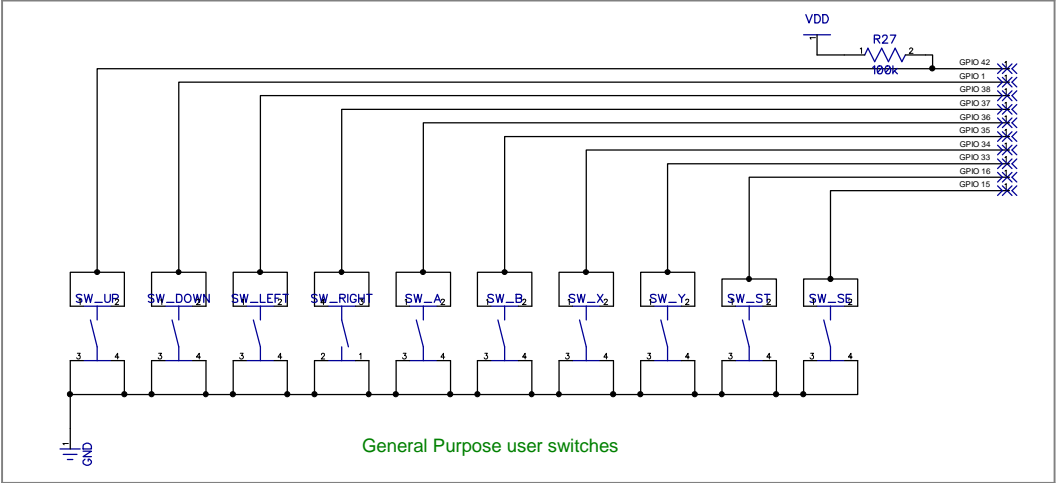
VDD

R27

1 2

100k

GPIO 42
GPIO 1
GPIO 38
GPIO 37
GPIO 36
GPIO 35
GPIO 34
GPIO 33
GPIO 16
GPIO 15

SW_UP 1 2
SW_DOWN 1 2
SW_LEFT 1 2
SW_RIGHT 4 3
SW_A 1 2
SW_B 1 2
SW_X 1 2
SW_Y 1 2
SW_ST 1 2
SW_SE 1 2

3 4
3 4
3 4
2 1
3 4
3 4
3 4
3 4
3 4
3 4

1
GND

General Purpose user switches